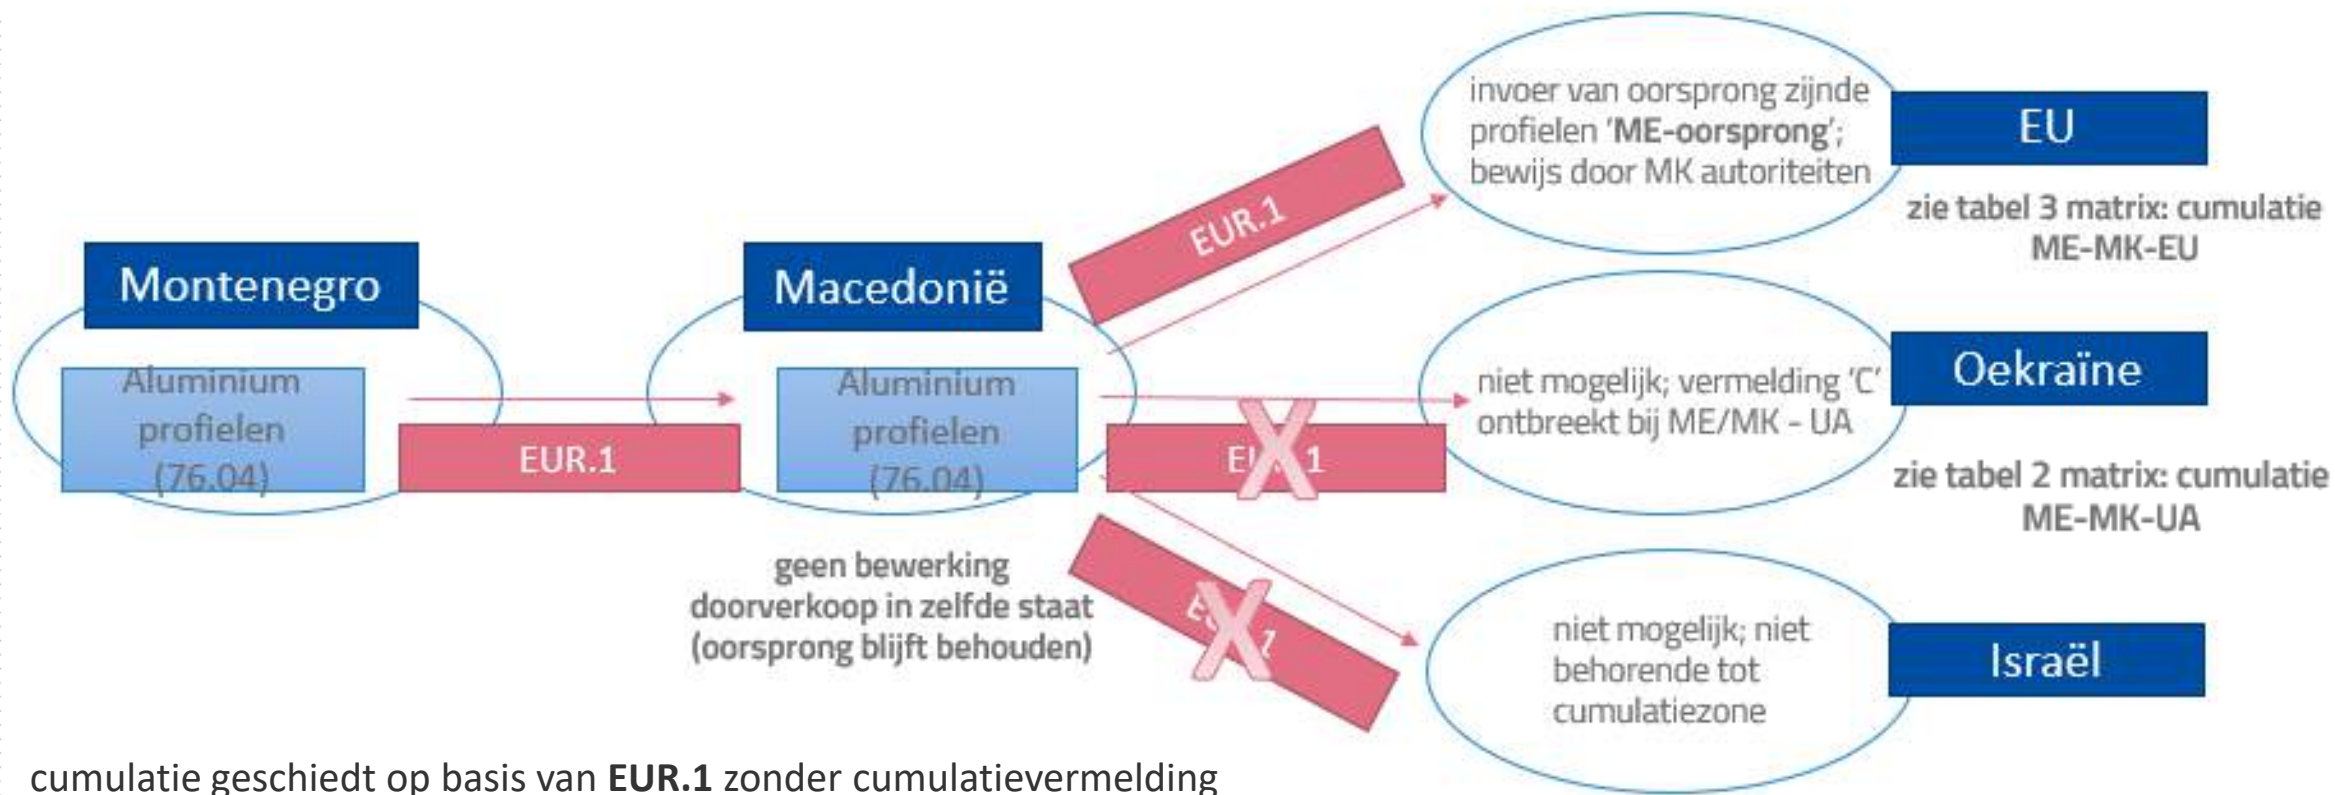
invoer van oorsprong zijnde profielen '**ME-oorsprong**'; bewijs door MK autoriteiten

EU

zie tabel 3 matrix: cumulatie ME-MK-EU

EUR.1

Montenegro

Aluminium profielen (76.04)

EUR.1

Macedonië

Aluminium profielen (76.04)

niet mogelijk; vermelding 'C' ontbreekt bij ME/MK - UA

Oekraïne

E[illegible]1

zie tabel 2 matrix: cumulatie ME-MK-UA

geen bewerking doorverkoop in zelfde staat (oorsprong blijft behouden)

E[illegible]1

niet mogelijk; niet behorende tot cumulatiezone

Israël

cumulatie geschiedt op basis van **EUR.1** zonder cumulatievermelding